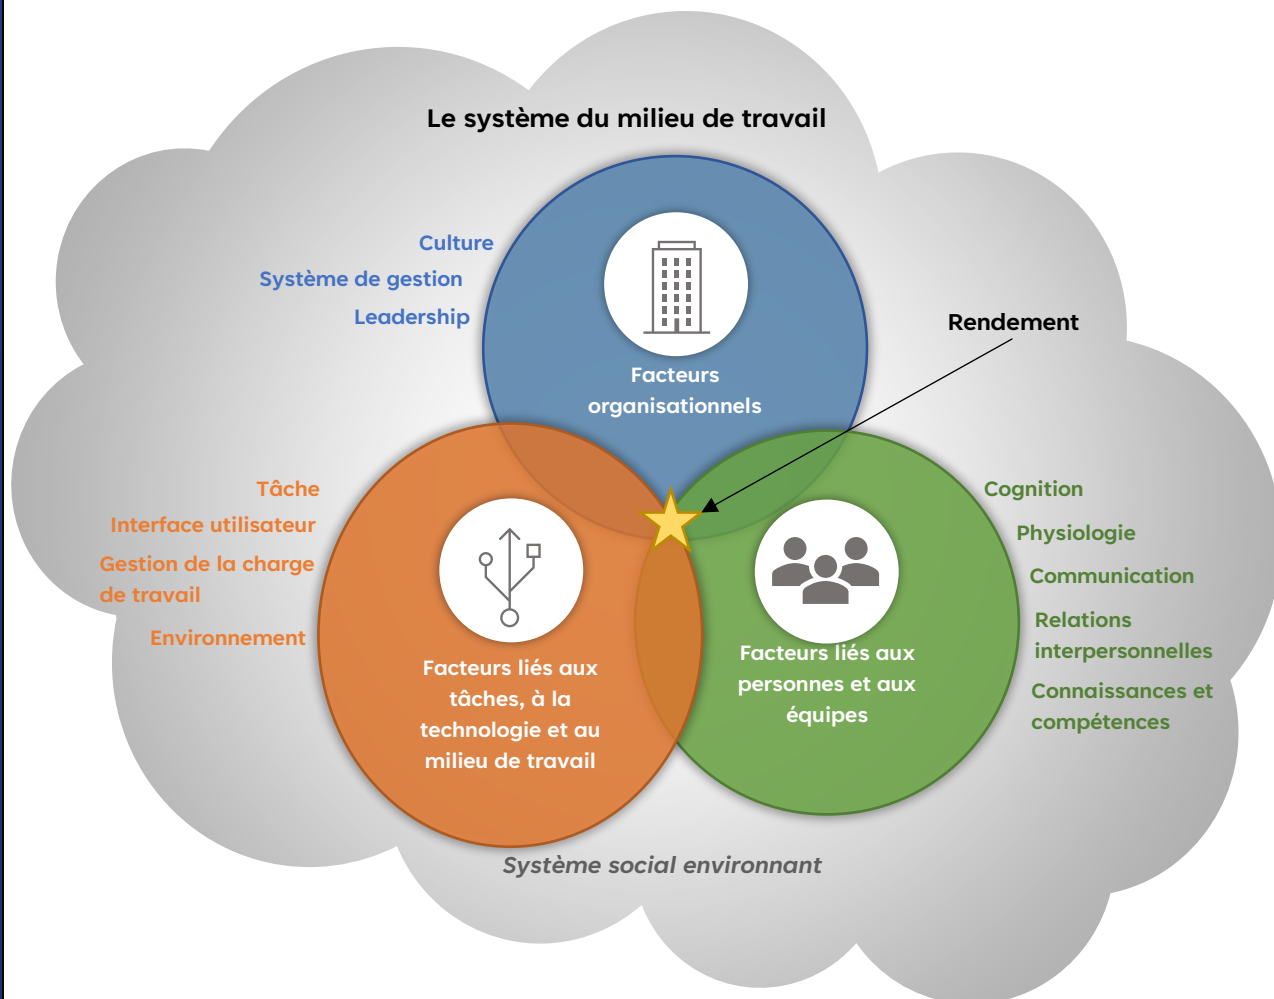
Le système du milieu de travail

Culture
Système de gestion
Leadership

Facteurs organisationnels

Rendement

Tâche
Interface utilisateur
Gestion de la charge de travail
Environnement

Facteurs liés aux tâches, à la technologie et au milieu de travail

Facteurs liés aux personnes et aux équipes

Cognition
Physiologie
Communication
Relations interpersonnelles
Connaissances et compétences

Système social environnant